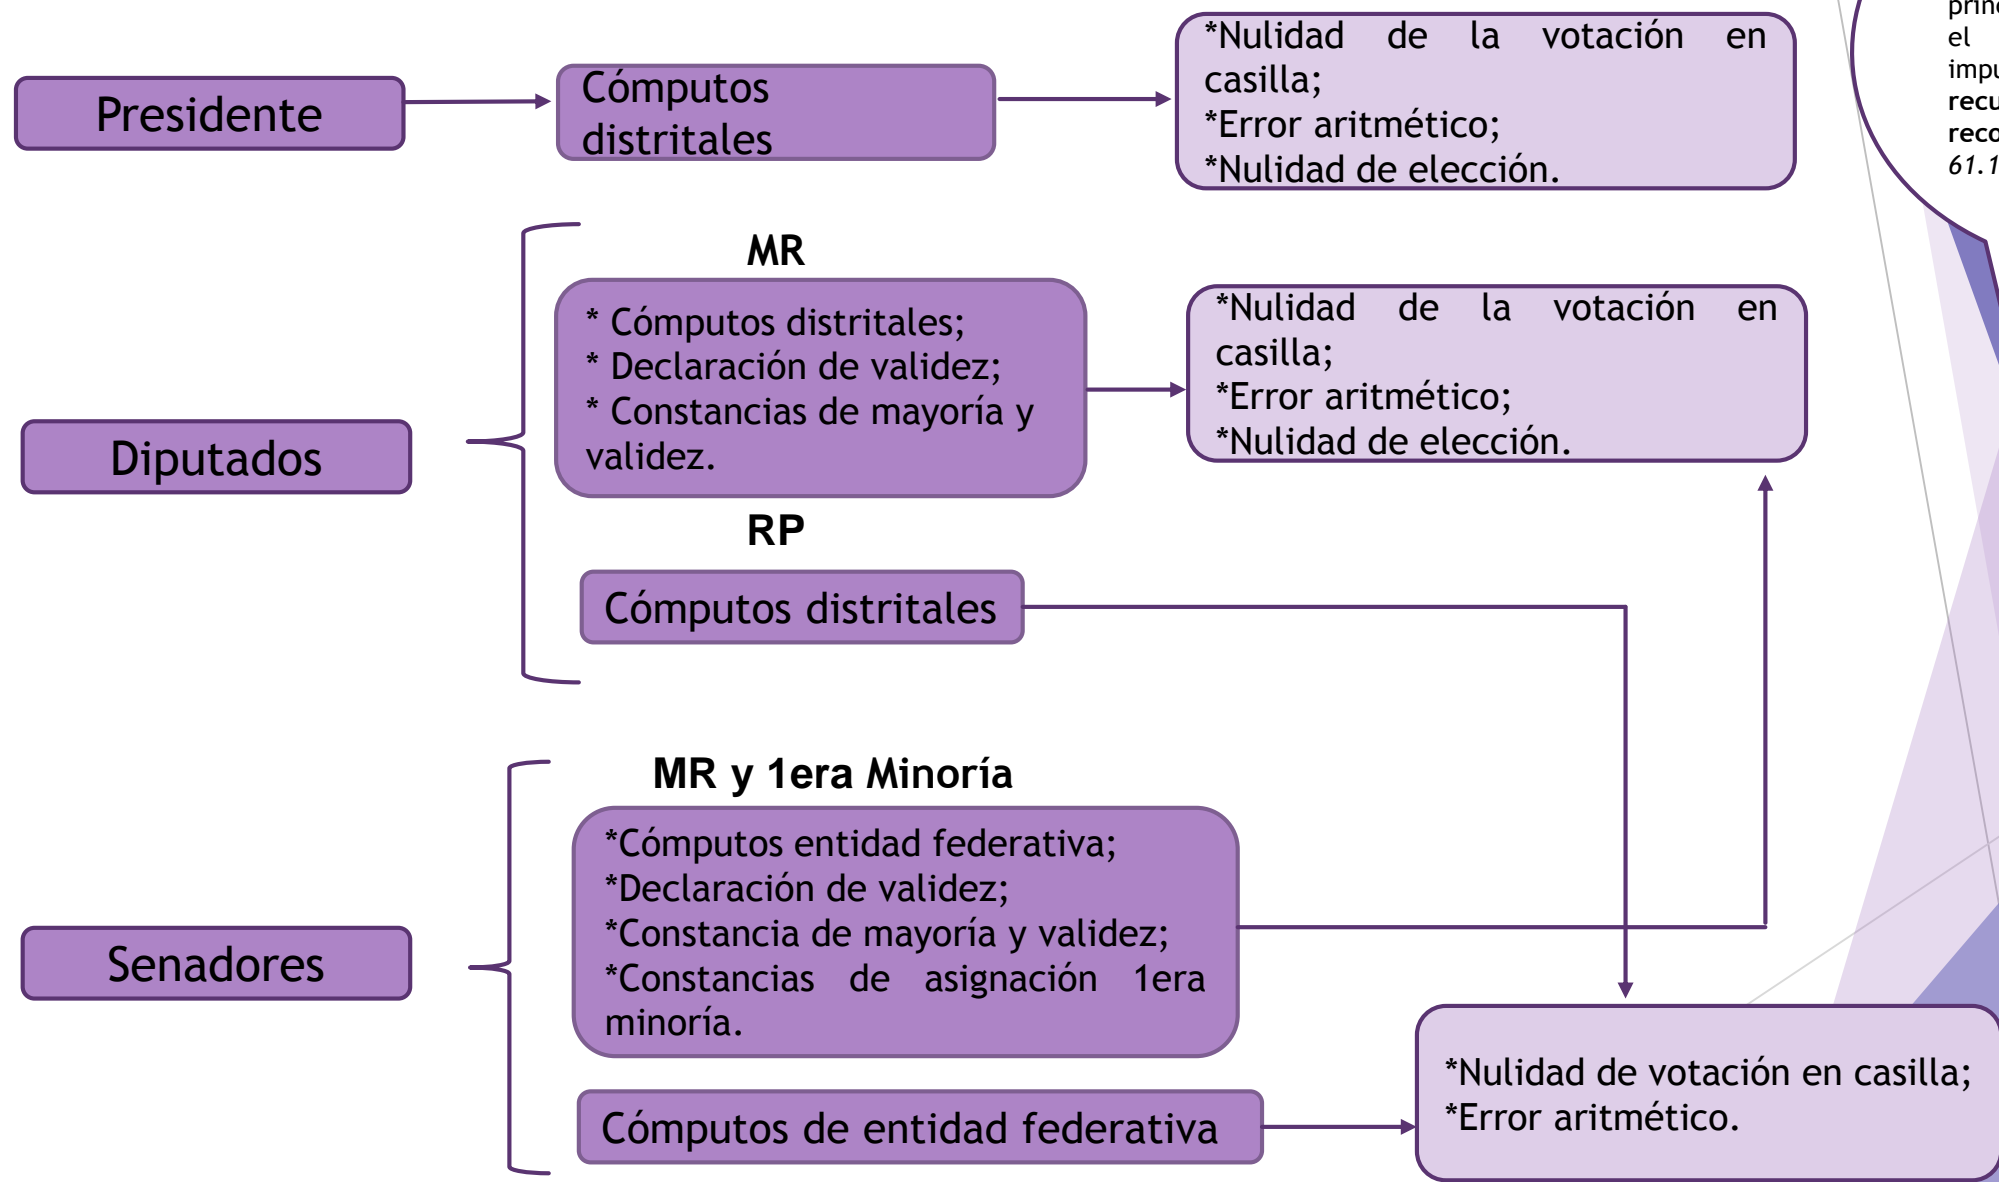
Presidente

Cómputos distritales

*Nulidad de la votación en casilla;
*Error aritmético;
*Nulidad de elección.

princ
el
impu
recu
reco
61.1

MR

Diputados

* Cómputos distritales;
* Declaración de validez;
* Constancias de mayoría y validez.

*Nulidad de la votación en casilla;
*Error aritmético;
*Nulidad de elección.

RP

Cómputos distritales

MR y 1era Minoría

Senadores

*Cómputos entidad federativa;
*Declaración de validez;
*Constancia de mayoría y validez;
*Constancias de asignación 1era minoría.

Cómputos de entidad federativa

*Nulidad de votación en casilla;
*Error aritmético.